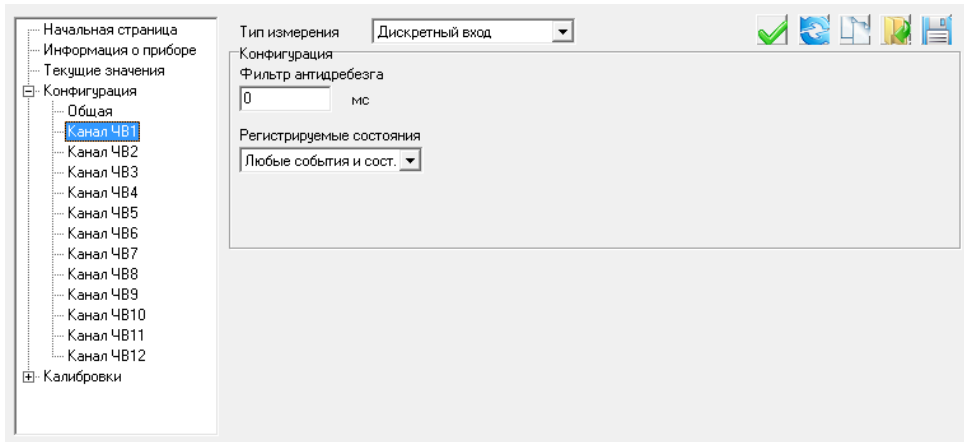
Начальная страница
Информация о приборе
Текущие значения
Конфигурация
Общая
Канал ЧВ1
Канал ЧВ2
Канал ЧВ3
Канал ЧВ4
Канал ЧВ5
Канал ЧВ6
Канал ЧВ7
Канал ЧВ8
Канал ЧВ9
Канал ЧВ10
Канал ЧВ11
Канал ЧВ12
Калибровки

Тип измерения
Дискретный вход

Конфигурация
Фильтр антидребезга
0
мс

Регистрируемые состояния
Любые события и сост.